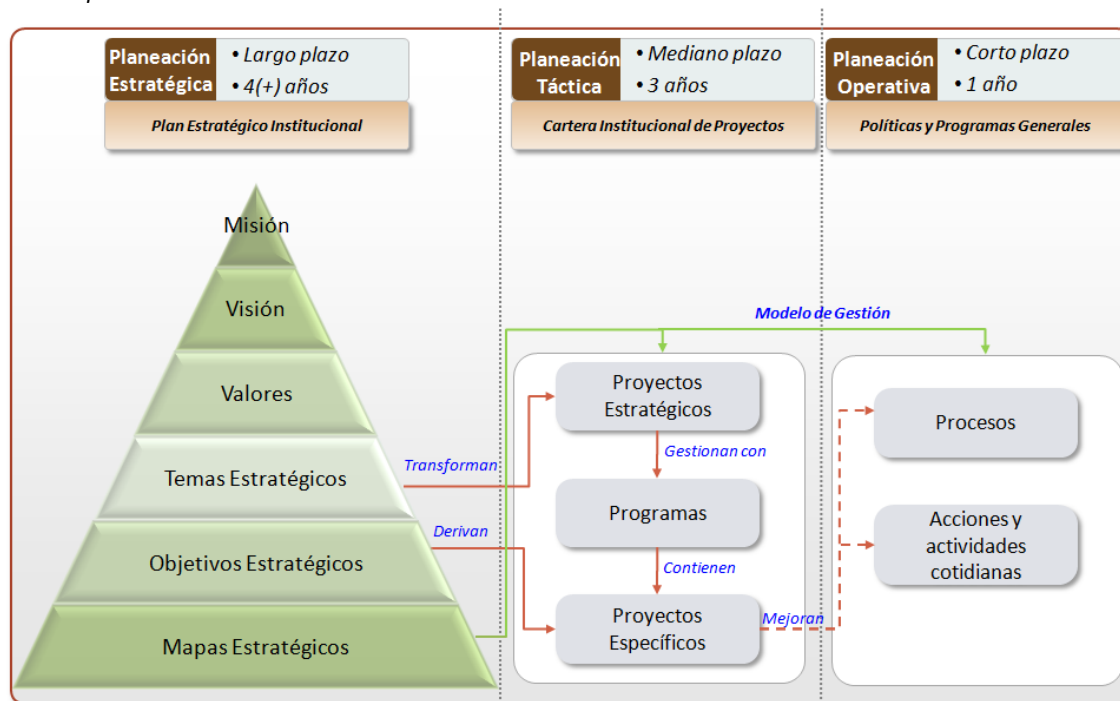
Planeación Estratégica
• Largo plazo
• 4(+) años
Plan Estratégico Institucional

Planeación Táctica
• Mediano plazo
• 3 años
Cartera Institucional de Proyectos

Planeación Operativa
• Corto plazo
• 1 año
Políticas y Programas Generales

Misión
Visión
Valores
Temas Estratégicos
Objetivos Estratégicos
Mapas Estratégicos

Modelo de Gestión

Transforman
Derivan

Proyectos Estratégicos
Gestionan con
Programas
Contienen
Proyectos Específicos
Mejoran

Procesos
Acciones y actividades cotidianas